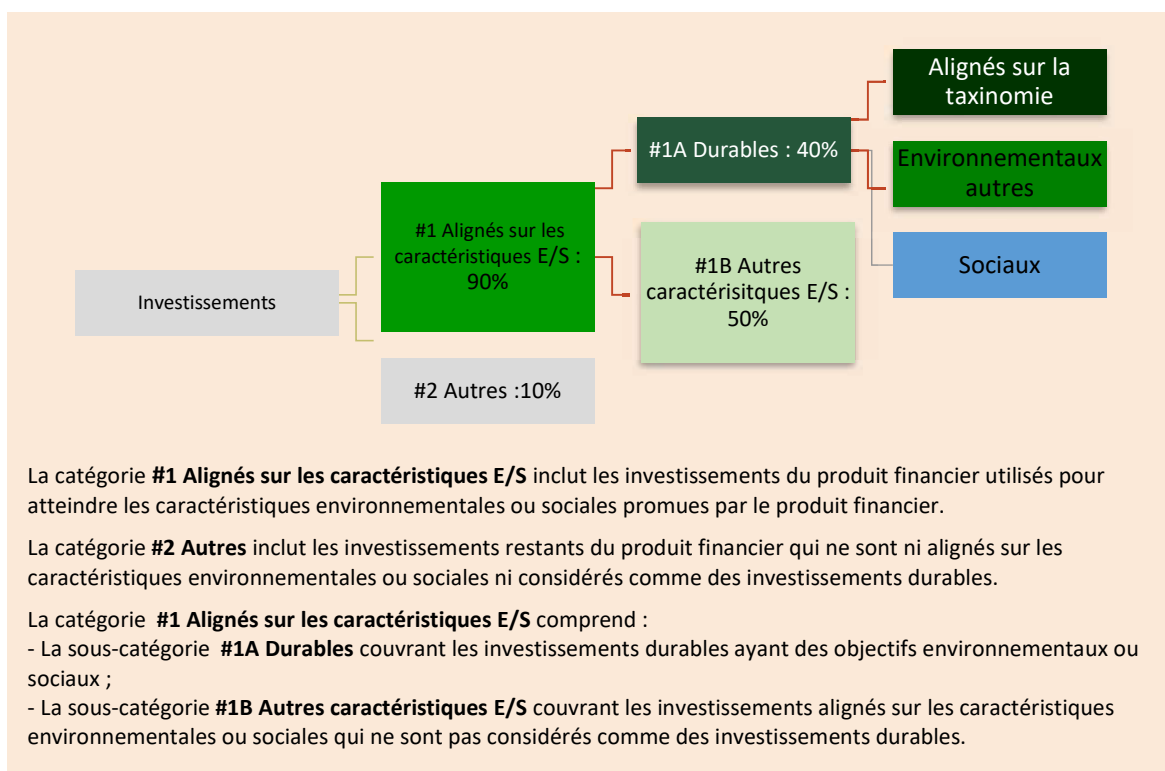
Alignés sur la taxinomie

#1A Durables : 40%

Environnementaux autres

#1 Alignés sur les caractéristiques E/S : 90%

Sociaux

Investissements

#1B Autres caractérisitques E/S : 50%

#2 Autres :10%

La catégorie **#1 Alignés sur les caractéristiques E/S** inclut les investissements du produit financier utilisés pour atteindre les caractéristiques environnementales ou sociales promues par le produit financier.

La catégorie **#2 Autres** inclut les investissements restants du produit financier qui ne sont ni alignés sur les caractéristiques environnementales ou sociales ni considérés comme des investissements durables.

La catégorie **#1 Alignés sur les caractéristiques E/S** comprend :
- La sous-catégorie **#1A Durables** couvrant les investissements durables ayant des objectifs environnementaux ou sociaux ;
- La sous-catégorie **#1B Autres caractéristiques E/S** couvrant les investissements alignés sur les caractéristiques environnementales ou sociales qui ne sont pas considérés comme des investissements durables.